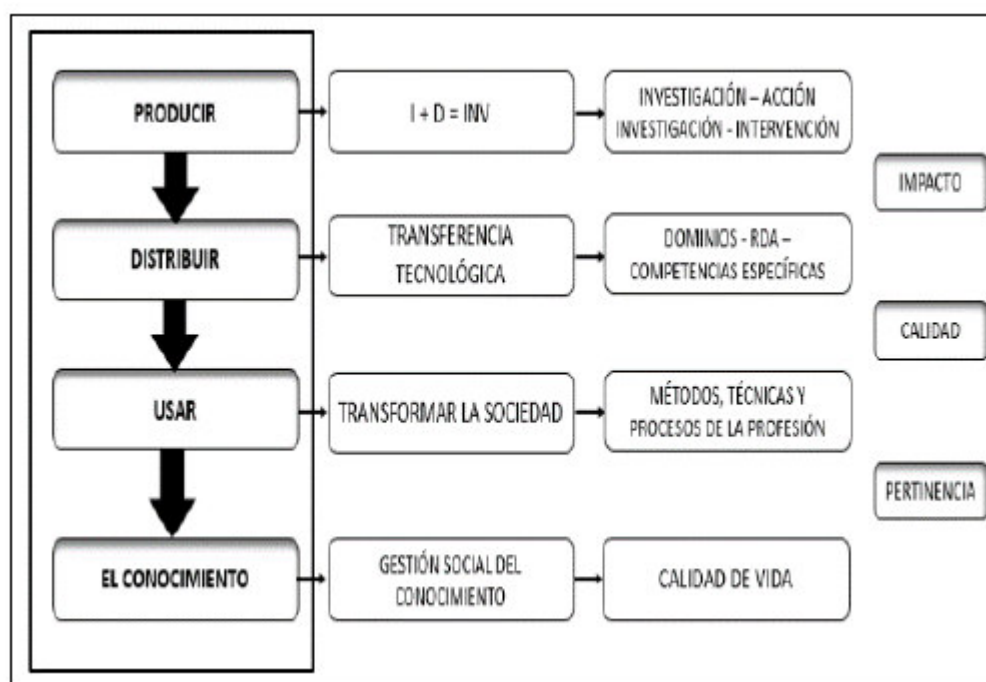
PRODUCIR

I + D = INV

INVESTIGACIÓN – ACCIÓN
INVESTIGACIÓN - INTERVENCIÓN

IMPACTO

DISTRIBUIR

TRANSFERENCIA TECNOLÓGICA

DOMINIOS - RDA – COMPETENCIAS ESPECÍFICAS

CALIDAD

USAR

TRANSFORMAR LA SOCIEDAD

MÉTODOS, TÉCNICAS Y PROCESOS DE LA PROFESIÓN

PERTINENCIA

EL CONOCIMIENTO

GESTIÓN SOCIAL DEL CONOCIMIENTO

CALIDAD DE VIDA